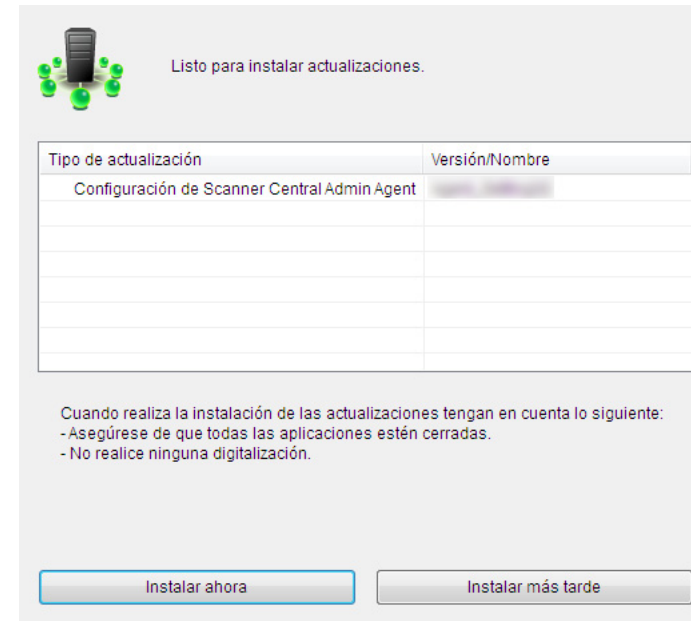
Listo para instalar actualizaciones.

| Tipo de actualización | Versión/Nombre |
|---|---|
| Configuración de Scanner Central Admin Agent | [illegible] |
| | |
| | |
| | |
| | |
| | |
| | |
| | |

Cuando realiza la instalación de las actualizaciones tengan en cuenta lo siguiente:
- Asegúrese de que todas las aplicaciones estén cerradas.
- No realice ninguna digitalización.

Instalar ahora

Instalar más tarde